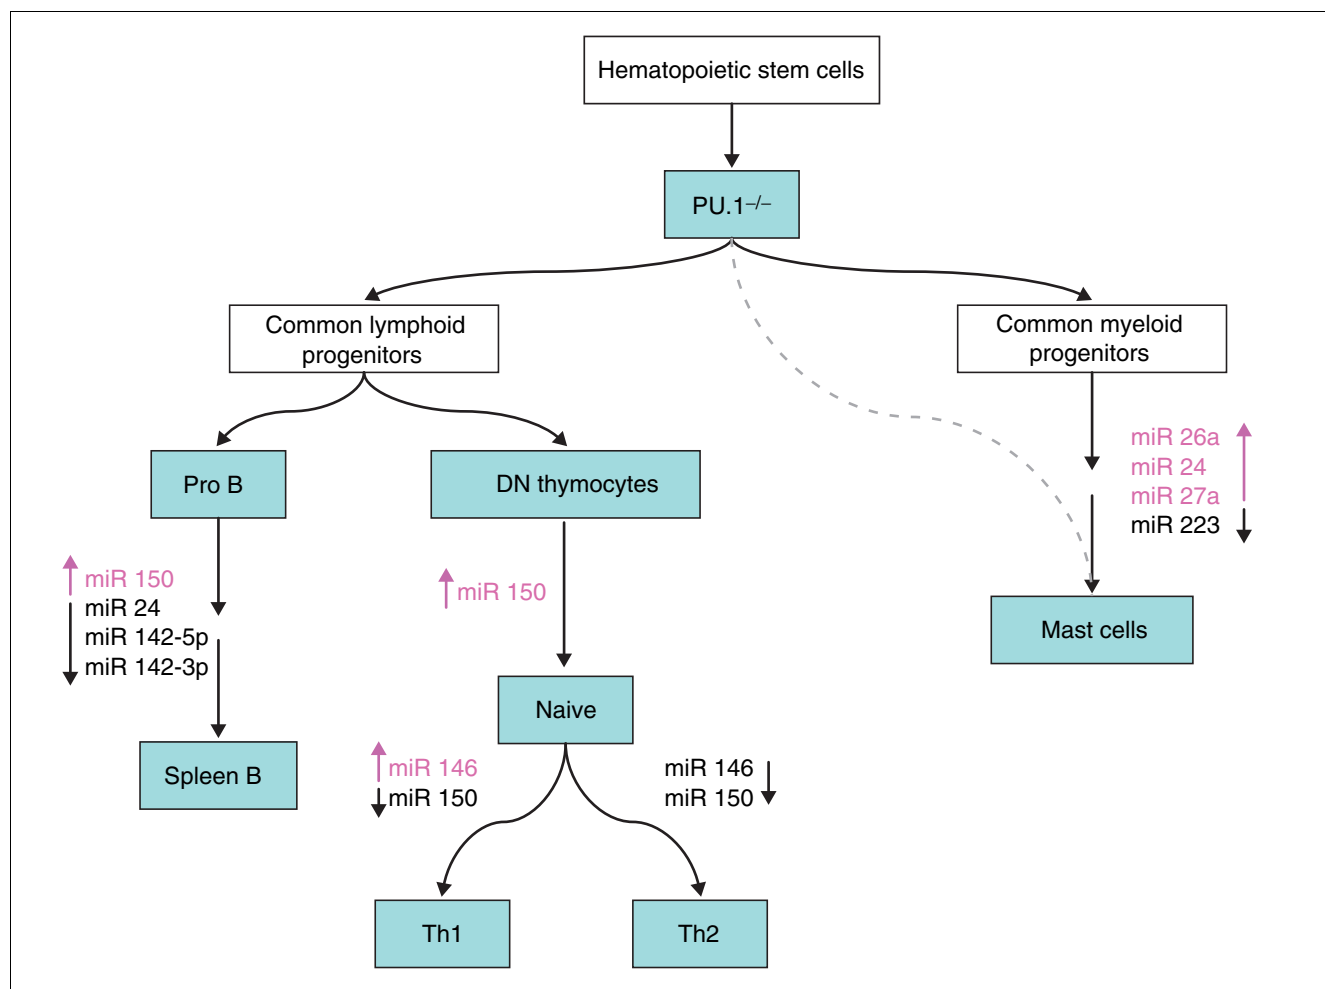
Hematopoietic stem cells

PU.1$^{-/-}$

Common lymphoid progenitors

Common myeloid progenitors

miR 26a
miR 24
miR 27a
miR 223

Pro B

DN thymocytes

Mast cells

miR 150
miR 24
miR 142-5p
miR 142-3p

miR 150

Naive

Spleen B

miR 146
miR 150

miR 146
miR 150

Th1

Th2